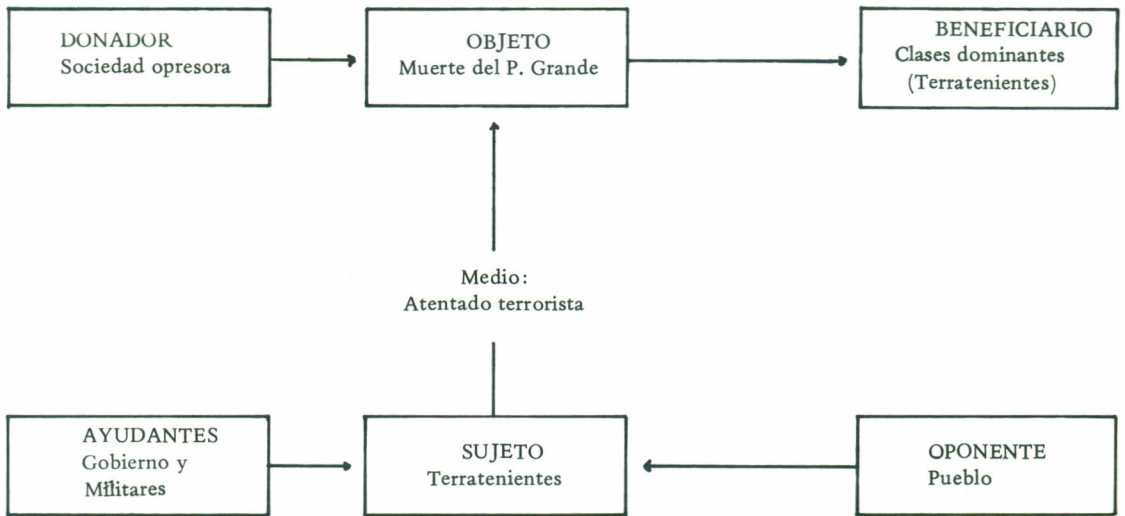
DONADOR
Sociedad opresora

OBJETO
Muerte del P. Grande

BENEFICIARIO
Clases dominantes
(Terratenientes)

Medio:
Atentado terrorista

AYUDANTES
Gobierno y
Militares

SUJETO
Terratenientes

OPONENTE
Pueblo